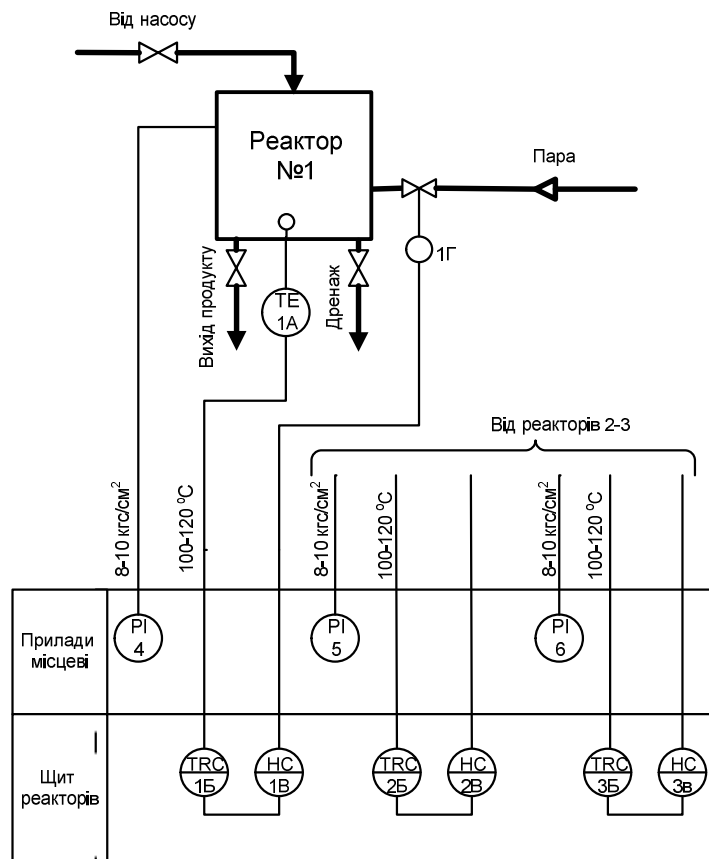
Від насосу

Реактор №1

Пара

Вихід продукту

TE 1A

Дренаж

1Г

Від реакторів 2-3

8-10 кгс/см$^2$

100-120 $^o$C

8-10 кгс/см$^2$

100-120 $^o$C

8-10 кгс/см$^2$

100-120 $^o$C

Прилади місцеві

PI 4

PI 5

PI 6

Щит реакторів

TRC 1Б

HC 1В

TRC 2Б

HC 2В

TRC 3Б

HC 3в